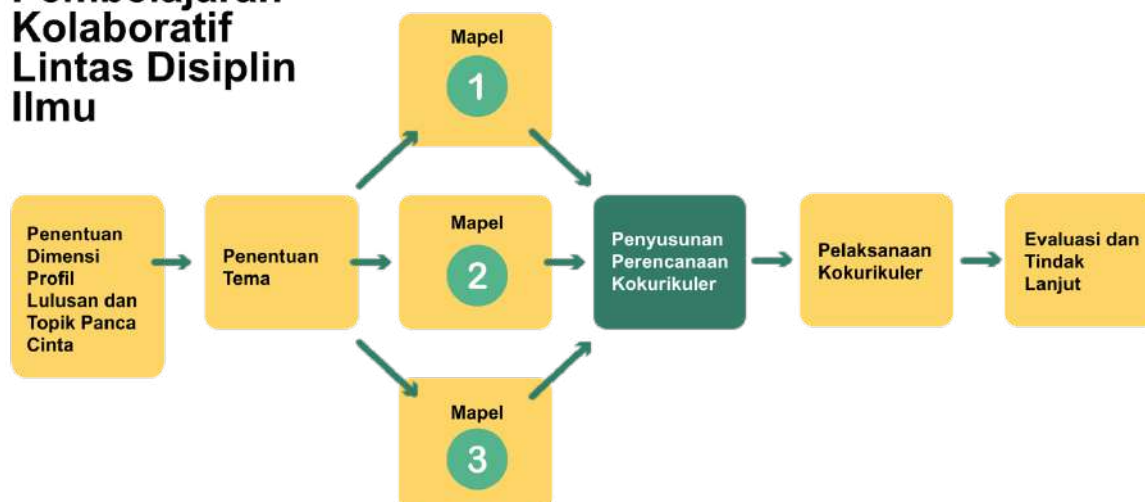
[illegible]
Kolaboratif
Lintas Disiplin
Ilmu

Mapel
1

Penentuan Dimensi Profil Lulusan dan Topik Panca Cinta

Penentuan Tema

Mapel
2

Penyusunan Perencanaan Kokurikuler

Pelaksanaan Kokurikuler

Evaluasi dan Tindak Lanjut

Mapel
3